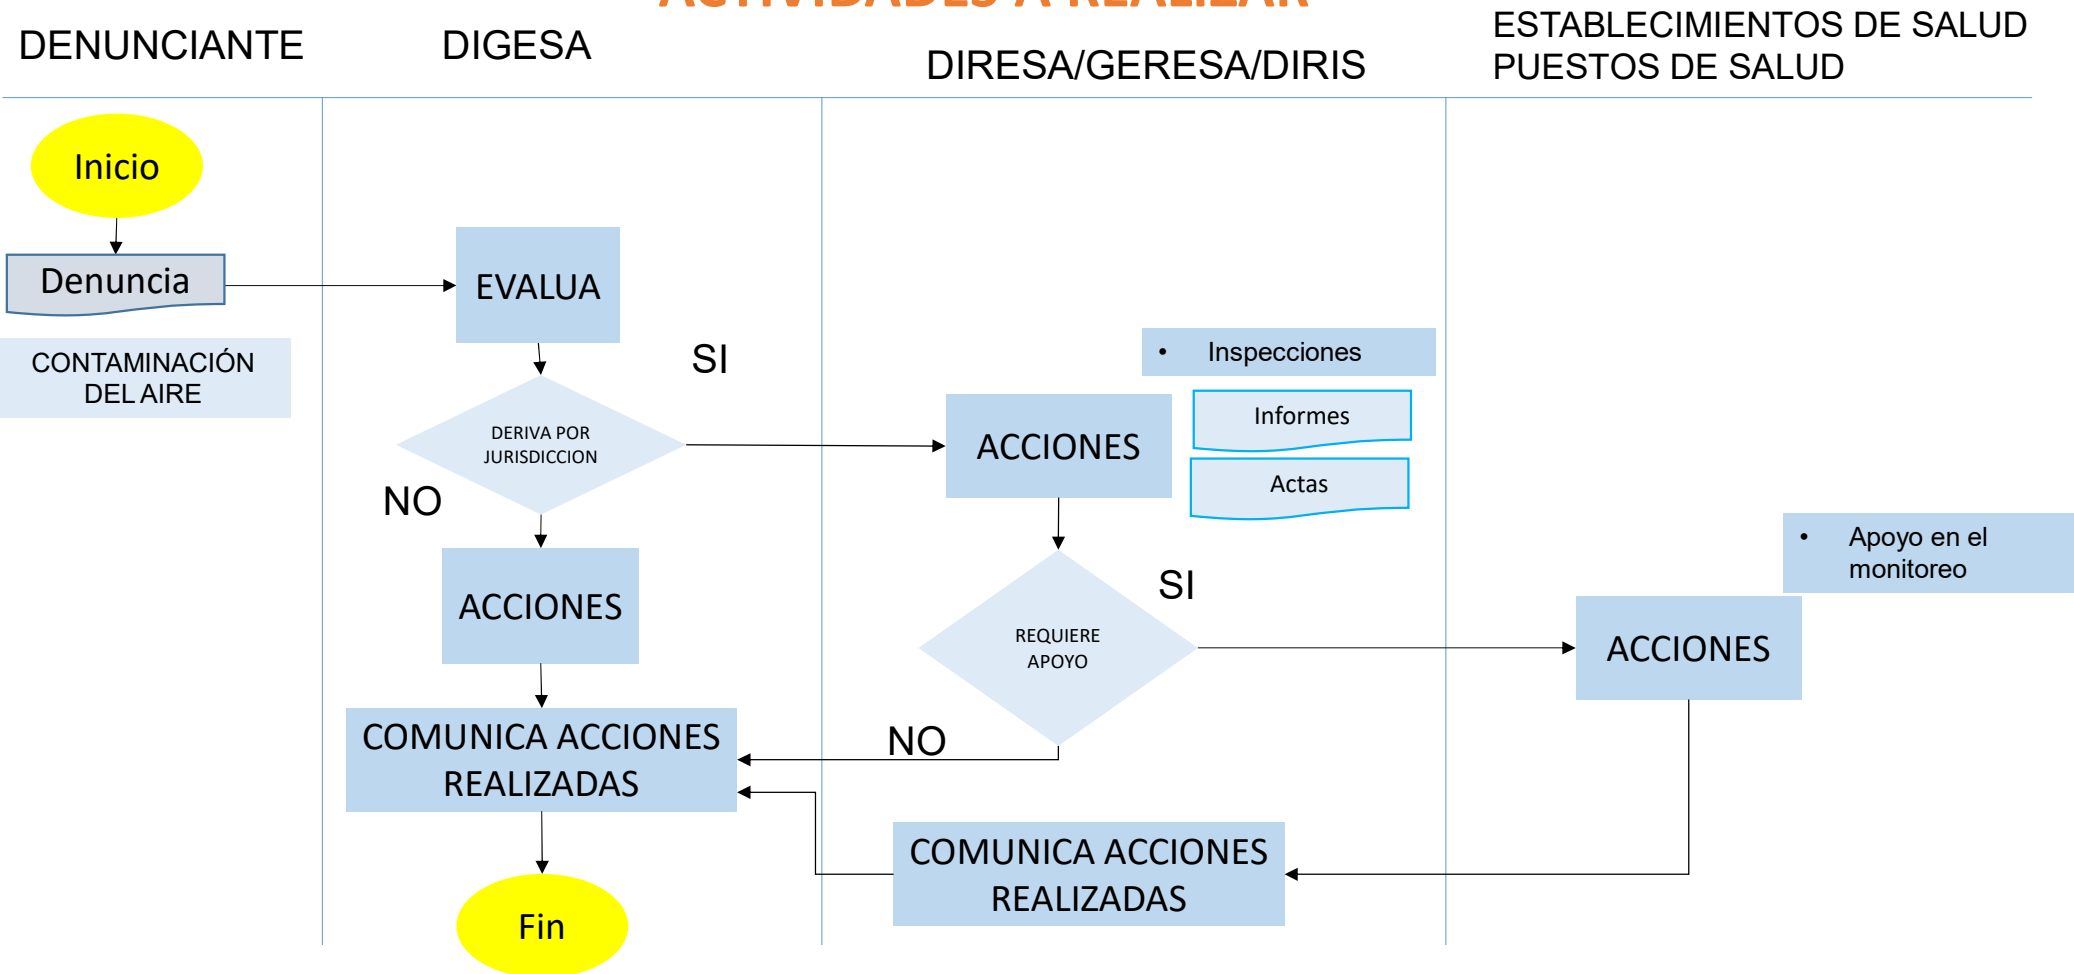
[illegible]

DENUNCIANTE

DIGESA

DIRESA/GERESA/DIRIS

ESTABLECIMIENTOS DE SALUD
PUESTOS DE SALUD

Inicio

Denuncia

CONTAMINACIÓN DEL AIRE

EVALUA

SI

DERIVA POR JURISDICCION

NO

ACCIONES

COMUNICA ACCIONES REALIZADAS

Fin

• Inspecciones

Informes

Actas

ACCIONES

SI

REQUIERE APOYO

NO

COMUNICA ACCIONES REALIZADAS

• Apoyo en el monitoreo

ACCIONES